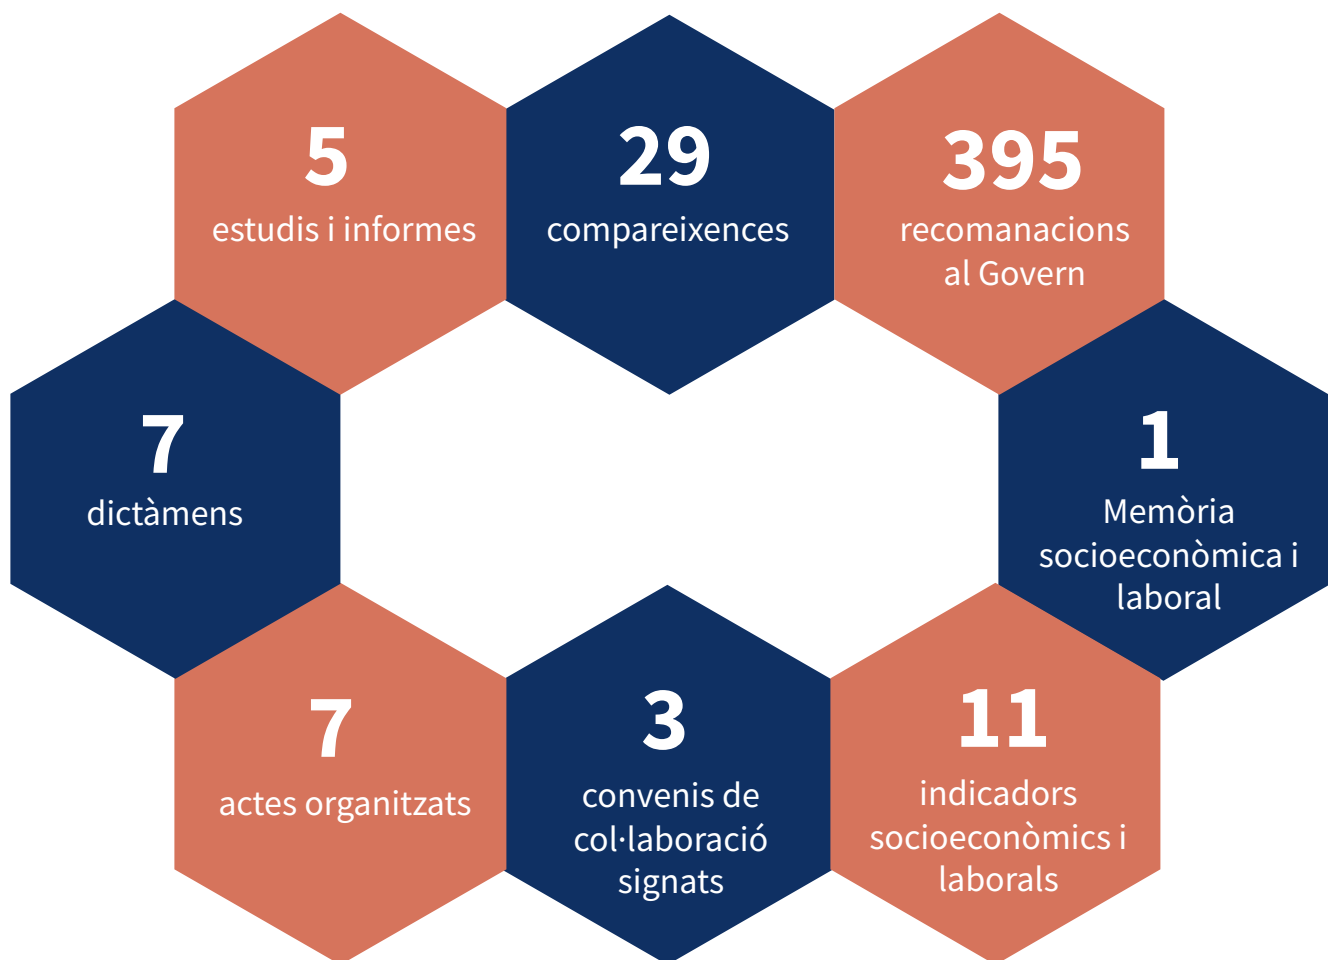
5
estudis i informes

29
compareixences

395
recomanacions al Govern

7
dictàmens

1
Memòria socioeconòmica i laboral

7
actes organitzats

3
convenis de col·laboració signats

11
indicadors socioeconòmics i laborals